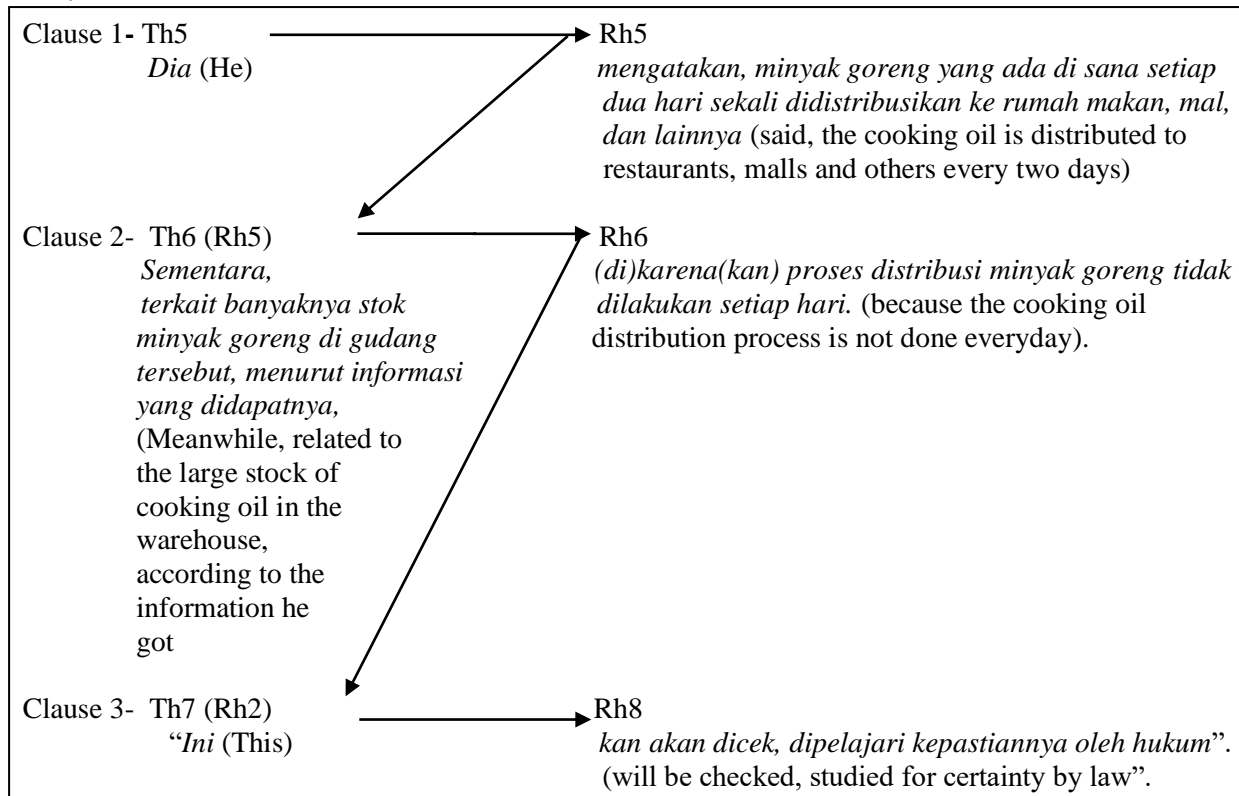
Clause 1- Th5
Dia (He)

Rh5
mengatakan, minyak goreng yang ada di sana setiap dua hari sekali didistribusikan ke rumah makan, mal, dan lainnya (said, the cooking oil is distributed to restaurants, malls and others every two days)

Clause 2- Th6 (Rh5)
Sementara, terkait banyaknya stok minyak goreng di gudang tersebut, menurut informasi yang didapatnya, (Meanwhile, related to the large stock of cooking oil in the warehouse, according to the information he got

Rh6
(di)karena(kan) proses distribusi minyak goreng tidak dilakukan setiap hari. (because the cooking oil distribution process is not done everyday).

Clause 3- Th7 (Rh2)
"Ini (This)

Rh8
kan akan dicek, dipelajari kepastiannya oleh hukum". (will be checked, studied for certainty by law".